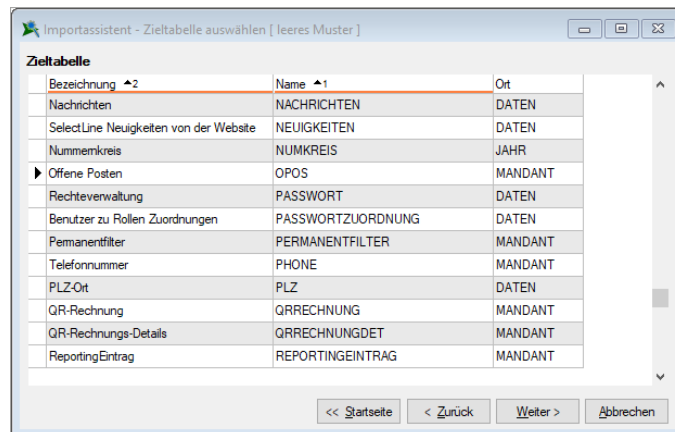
Importassistent - Zieltabelle auswählen [ leeres Muster ]

Zieltabelle

| Bezeichnung ▲2 | Name ▲1 | Ort |
|---|---|---|
| Nachrichten | NACHRICHTEN | DATEN |
| SelectLine Neuigkeiten von der Website | NEUIGKEITEN | DATEN |
| Nummernkreis | NUMKREIS | JAHR |
| Offene Posten | OPOS | MANDANT |
| Rechteverwaltung | PASSWORT | DATEN |
| Benutzer zu Rollen Zuordnungen | PASSWORTZUORDNUNG | DATEN |
| Permanentfilter | PERMANENTFILTER | MANDANT |
| Telefonnummer | PHONE | MANDANT |
| PLZ-Ort | PLZ | DATEN |
| QR-Rechnung | QRRECHNUNG | MANDANT |
| QR-Rechnungs-Details | QRRECHNUNGDET | MANDANT |
| ReportingEintrag | REPORTINGEINTRAG | MANDANT |

<< Startseite
< Zurück
Weiter >
Abbrechen